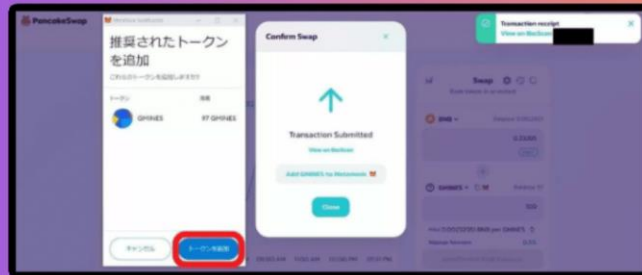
PancakeSwap

MetaMask Notification

推奨されたトークンを追加

これらのトークンを追加しますか?

トークン

残高

GMINES

97 GMINES

キャンセル

トークンを追加

Confirm Swap

Transaction Submitted

View on BscScan

Add GMINES to Metamask

Close

Transaction receipt

View on BscScan

Swap

BNB

0.0285

GMINES

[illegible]

Slippage Tolerance

0.5%